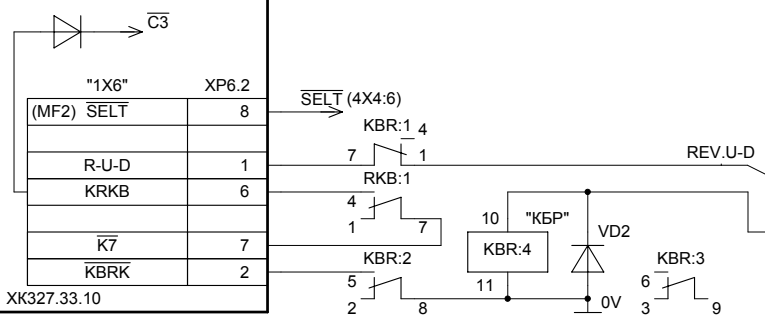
$\overline{C3}$

"1X6" XP6.2

| | |
|---|---|
| (MF2) $\overline{SELT}$ | 8 |
| | |
| R-U-D | 1 |
| KRKB | 6 |
| | |
| $\overline{K7}$ | 7 |
| $\overline{KBRK}$ | 2 |

XK327.33.10

$\overline{SELT}$ (4X4:6)

KBR:1 4
7 1

REV.U-D

RKB:1
4
1 7

10 "КБР"
KBR:4
11

VD2

KBR:2
5
2 8

KBR:3
6
3 9

0V